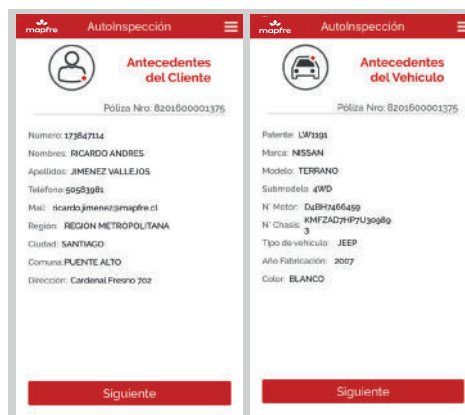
mapfre AutoInspección

Antecedentes del Cliente

Póliza Nro: 8201600001375

Numero: 173847114
Nombres: RICARDO ANDRES
Apellidos: JIMENEZ VALLEJOS
Telefono: 50583981
Mail: ricardo.jimenez@mapfre.cl
Región: REGION METROPOLITANA
Ciudad: SANTIAGO
Comuna: PUENTE ALTO
Dirección: Cardenal Fresno 702

Siguiente

mapfre AutoInspección

Antecedentes del Vehículo

Póliza Nro: 8201600001375

Patente: LW1191
Marca: NISSAN
Modelo: TERRANO
Submodelo: 4WD
N° Motor: D4BH7466459
N° Chasis: KMFZAD7HP7U309893
Tipo de vehículo: JEEP
Año Fabricación: 2007
Color: BLANCO

Siguiente